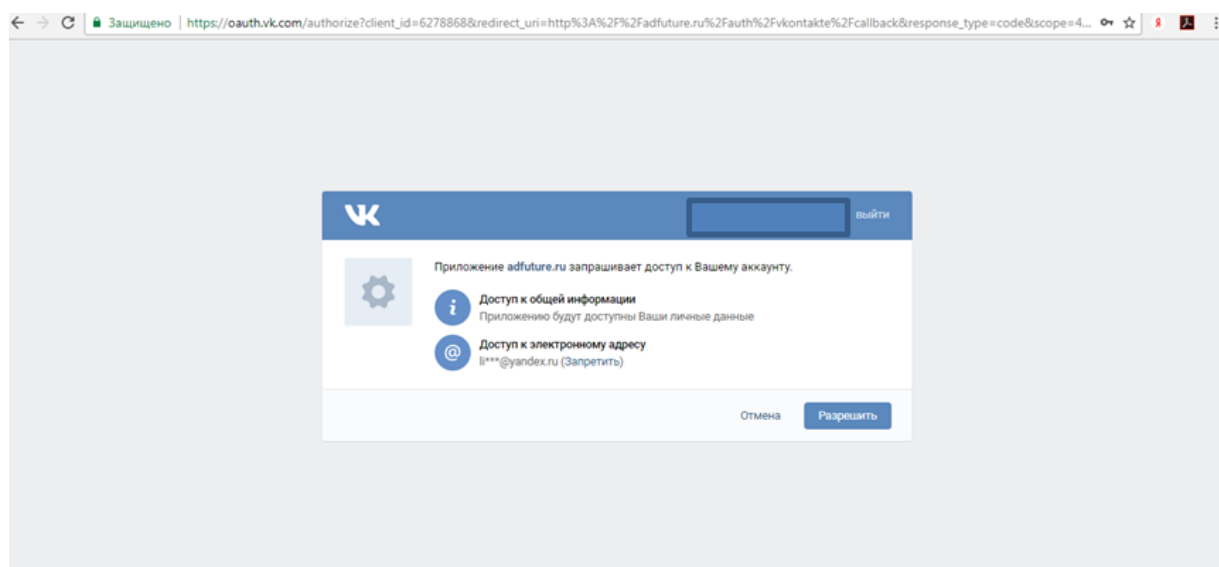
Защищено | https://oauth.vk.com/authorize?client_id=6278868&redirect_uri=http%3A%2F%2Fadfuture.ru%2Fauth%2Fvkontakte%2Fcallback&response_type=code&scope=4...

VK

выйти

Приложение adfuture.ru запрашивает доступ к Вашему аккаунту.

Доступ к общей информации
Приложению будут доступны Ваши личные данные

Доступ к электронному адресу
li***@yandex.ru (Запретить)

Отмена

Разрешить